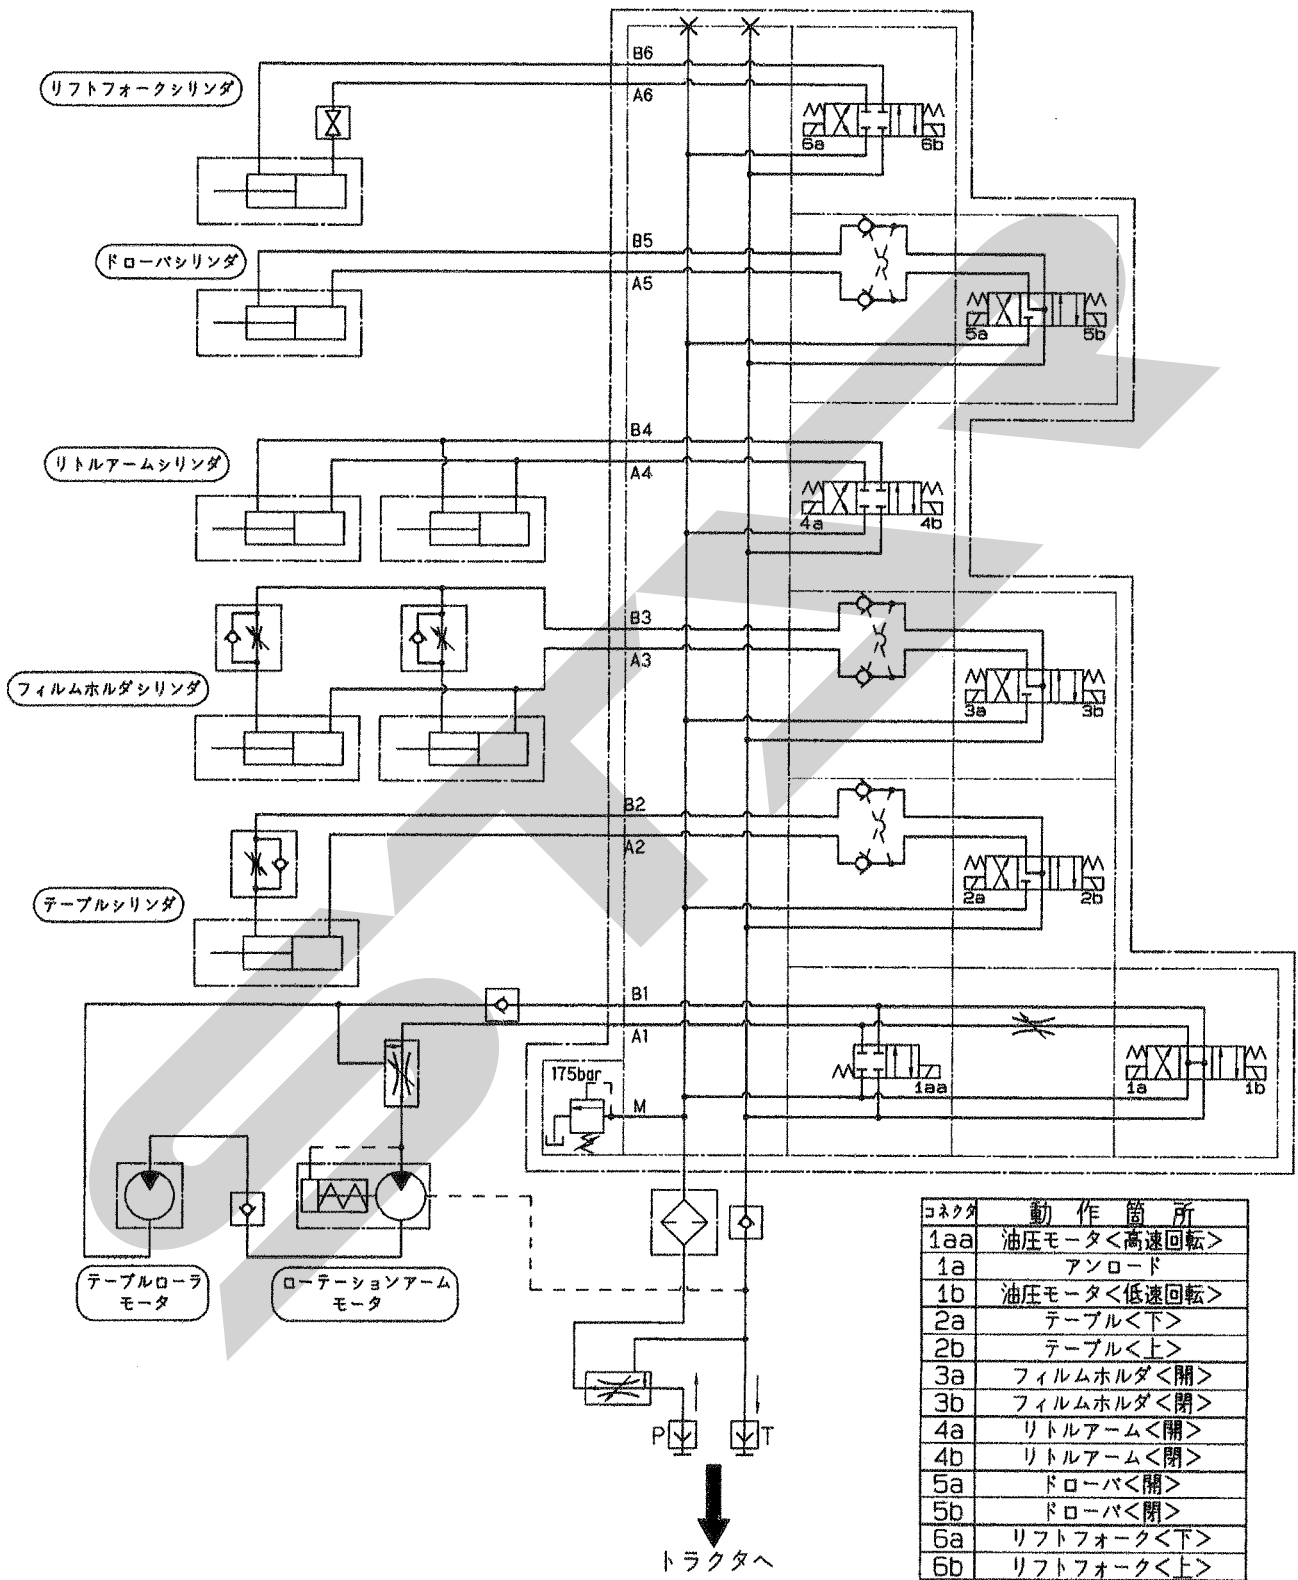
リフトフォークシリンダ

B6
A6
6a
6b

ドローバシリンダ

B5
A5
5a
5b

リトルアームシリンダ

B4
A4
4a
4b

フィルムホルダシリンダ

B3
A3
3a
3b

B2
A2
2a
2b

テーブルシリンダ

B1
A1
175bar
M
1aa
1a
1b

テーブルローラ モータ

ローテーションアーム モータ

P
T

トラクタへ

| コネクタ | 動 作 箇 所 |
|---|---|
| 1aa | 油圧モータ<高速回転> |
| 1a | アンロード |
| 1b | 油圧モータ<低速回転> |
| 2a | テーブル<下> |
| 2b | テーブル<上> |
| 3a | フィルムホルダ<開> |
| 3b | フィルムホルダ<閉> |
| 4a | リトルアーム<開> |
| 4b | リトルアーム<閉> |
| 5a | ドローバ<開> |
| 5b | ドローバ<閉> |
| 6a | リフトフォーク<下> |
| 6b | リフトフォーク<上> |